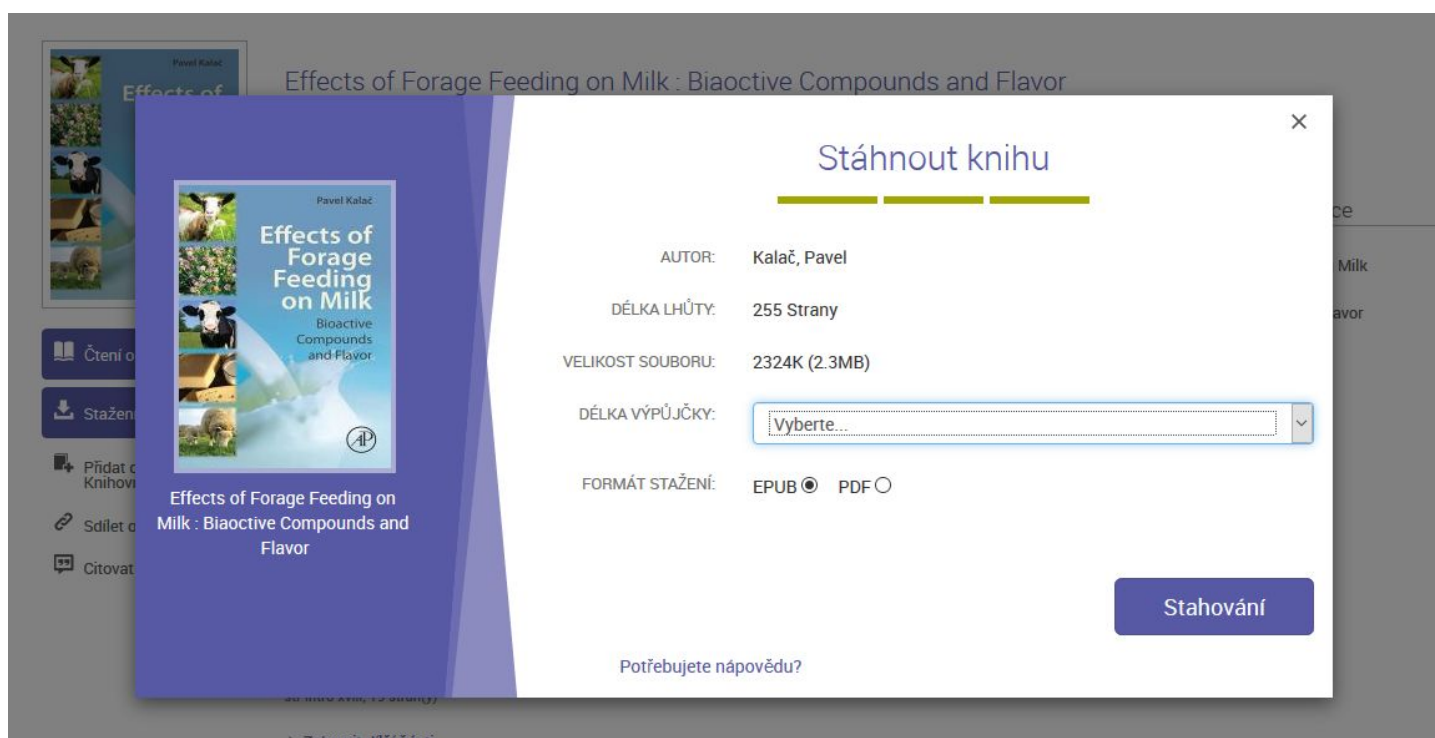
Pavel Kalač
Effects of

Effects of Forage Feeding on Milk : Biaoctive Compounds and Flavor

Čtení o

Stažen

Přidat d
Knihovn

Sdílet o

Citovat

ce

Milk

avor

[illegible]

×

Stáhnout knihu

Pavel Kalač
Effects of Forage Feeding on Milk
Bioactive Compounds and Flavor
AP

Effects of Forage Feeding on Milk : Biaoctive Compounds and Flavor

AUTOR: Kalač, Pavel

DÉLKA LHŮTY: 255 Strany

VELIKOST SOUBORU: 2324K (2.3MB)

DÉLKA VÝPŮJČKY: Vyberte...

FORMÁT STAŽENÍ: EPUB PDF

Stahování

Potřebujete nápovědu?